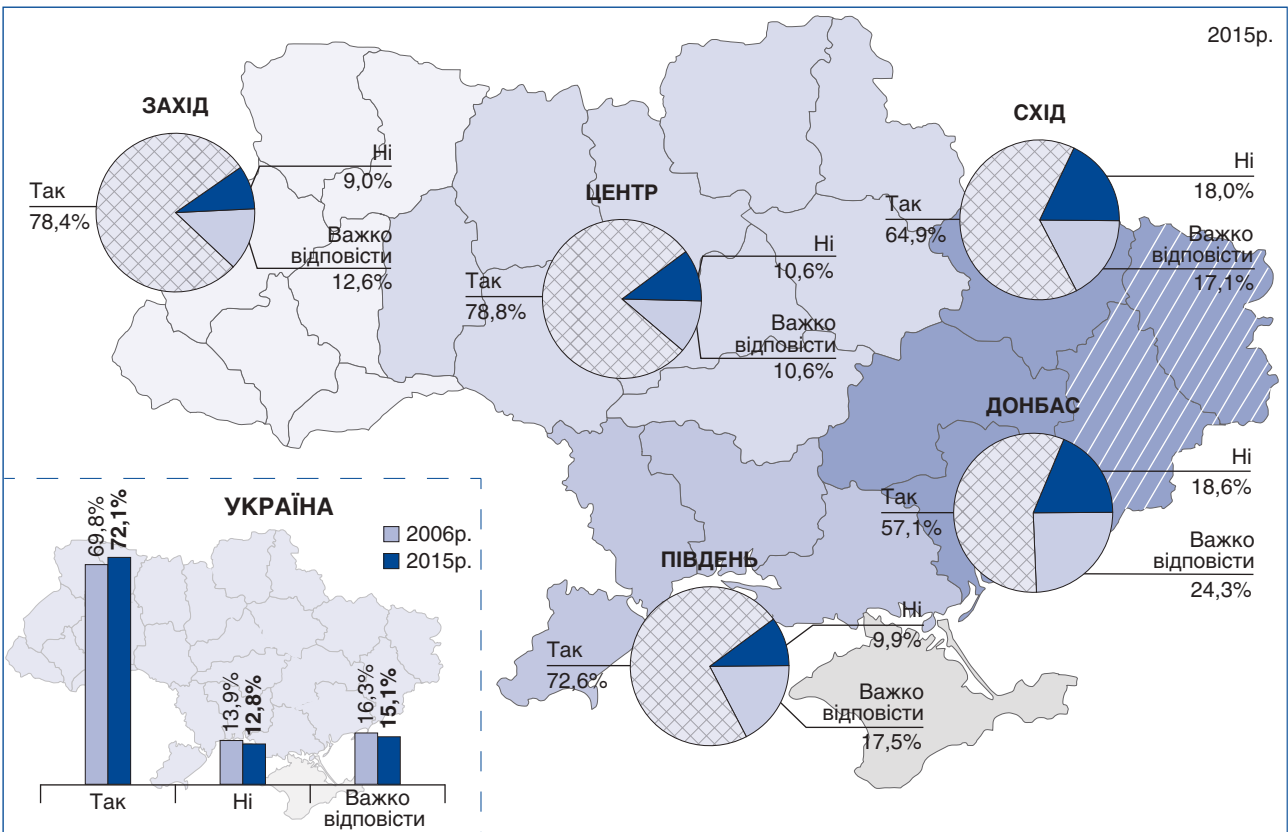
2015р.

ЗАХІД

Так
78,4%

Ні
9,0%

Важко відповісти
12,6%

ЦЕНТР

Так
78,8%

Ні
10,6%

Важко відповісти
10,6%

СХІД

Так
64,9%

Ні
18,0%

Важко відповісти
17,1%

ДОНБАС

Так
57,1%

Ні
18,6%

Важко відповісти
24,3%

ПІВДЕНЬ

Так
72,6%

Ні
9,9%

Важко відповісти
17,5%

УКРАЇНА

2006р.
2015р.

69,8%
72,1%
13,9%
12,8%
16,3%
15,1%

Так
Ні
Важко відповісти